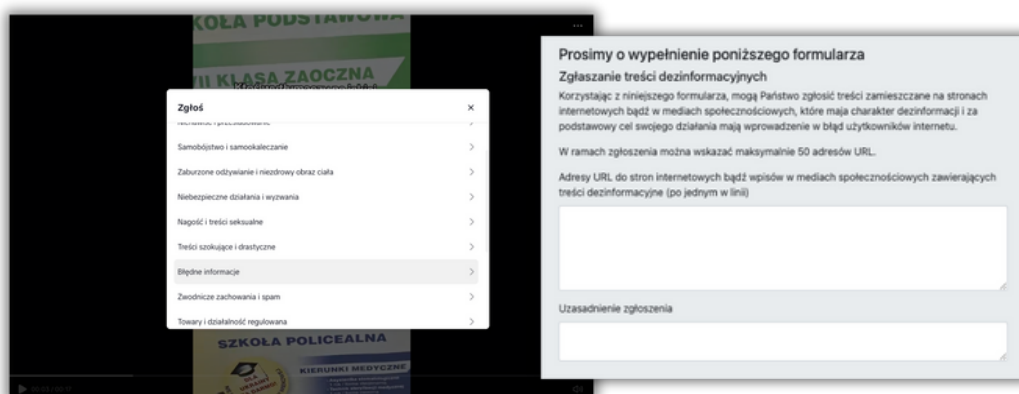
SZKOŁA PODSTAWOWA

VII KLASA ZAOCZNA

Zgłoś

×

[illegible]

Samobójstwo i samookaleczanie

Zaburzone odżywianie i niezdrowy obraz ciała

Niebezpieczne działania i wyzwania

Nagość i treści seksualne

Treści szokujące i drastyczne

Błędne informacje

Zwodnicze zachowania i spam

Towary i działalność regulowana

SZKOŁA POLICEALNA

KIERUNKI MEDYCZNE

Prosimy o wypełnienie poniższego formularza

Zgłaszanie treści dezinformacyjnych

Korzystając z niniejszego formularza, mogą Państwo zgłosić treści zamieszczane na stronach internetowych bądź w mediach społecznościowych, które maja charakter dezinformacji i za podstawowy cel swojego działania mają wprowadzenie w błąd użytkowników internetu.

W ramach zgłoszenia można wskazać maksymalnie 50 adresów URL.

Adresy URL do stron internetowych bądź wpisów w mediach społecznościowych zawierających treści dezinformacyjne (po jednym w linii)

Uzasadnienie zgłoszenia